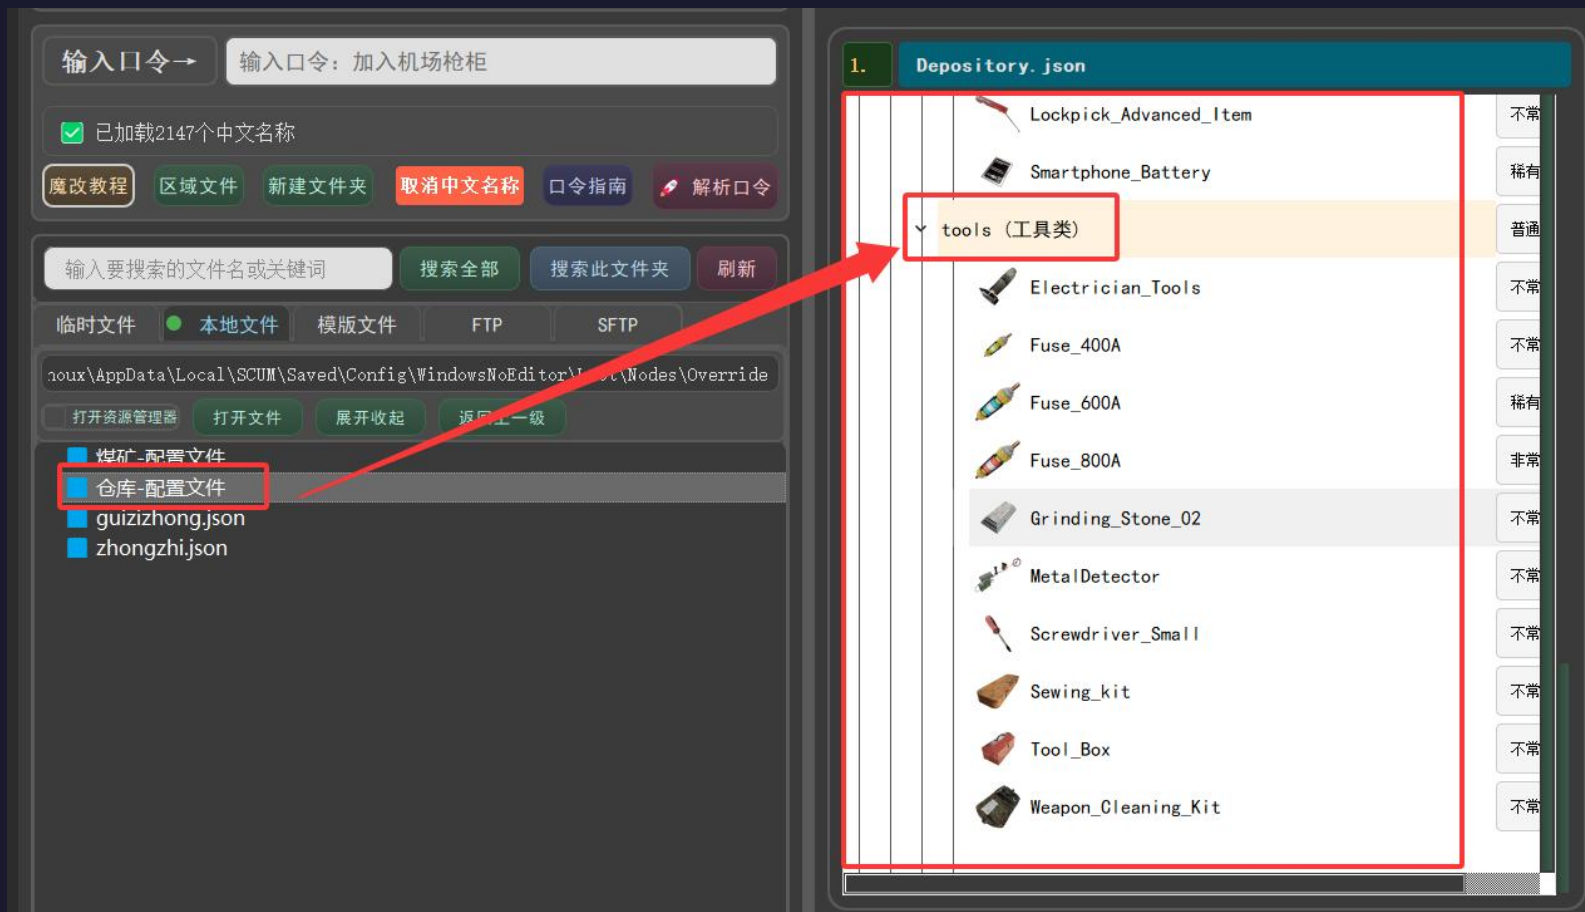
输入口令→ 输入口令：加入机场枪柜

已加载2147个中文名称

魔改教程 区域文件 新建文件夹 取消中文名称 口令指南 解析口令

输入要搜索的文件名或关键词 搜索全部 搜索此文件夹 刷新

临时文件 本地文件 模版文件 FTP SFTP

\oux\AppData\Local\SCUM\Saved\Config\WindowsNoEditor\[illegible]\Nodes\Override

打开资源管理器 打开文件 展开收起 返回上一级

煤矿-配置文件
仓库-配置文件
guizizhong.json
zhongzhi.json

1. Depository.json

Lockpick_Advanced_Item 不常
Smartphone_Battery 稀有
tools（工具类） 普通
Electrician_Tools 不常
Fuse_400A 不常
Fuse_600A 稀有
Fuse_800A 非常
Grinding_Stone_02 不常
MetalDetector 不常
Screwdriver_Small 不常
Sewing_kit 不常
Tool_Box 不常
Weapon_Cleaning_Kit 不常